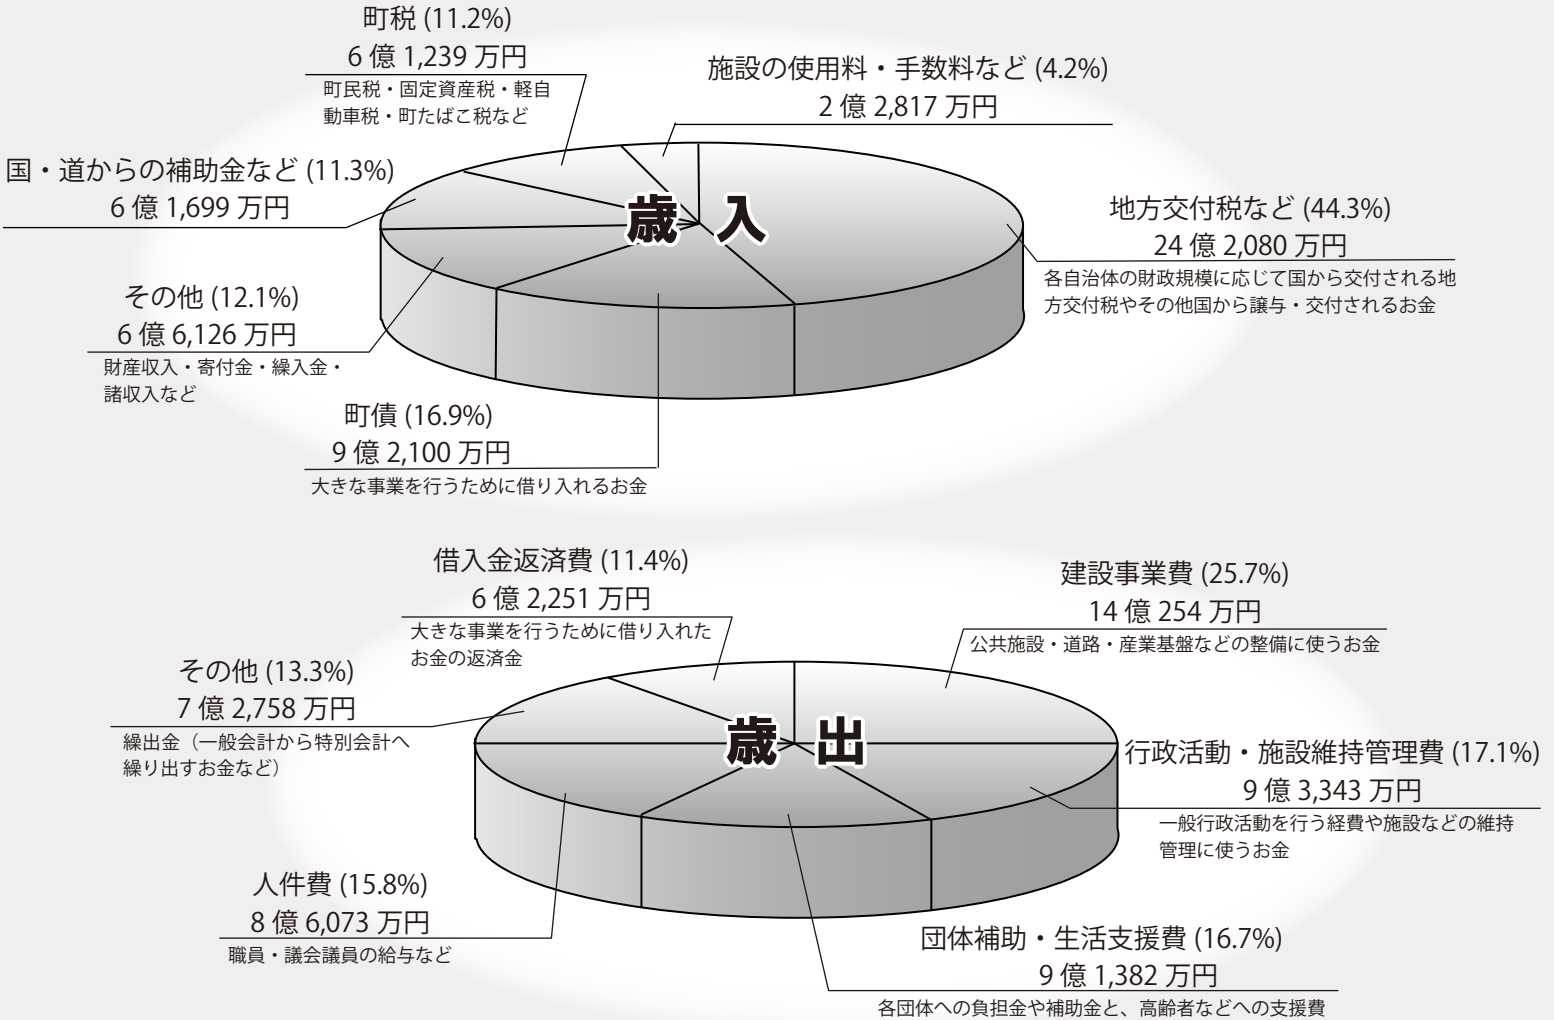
町税 (11.2%)
6 億 1,239 万円
町民税・固定資産税・軽自動車税・町たばこ税など

施設の使用料・手数料など (4.2%)
2 億 2,817 万円

国・道からの補助金など (11.3%)
6 億 1,699 万円

歳 入

地方交付税など (44.3%)
24 億 2,080 万円
各自治体の財政規模に応じて国から交付される地方交付税やその他国から譲与・交付されるお金

その他 (12.1%)
6 億 6,126 万円
財産収入・寄付金・繰入金・諸収入など

町債 (16.9%)
9 億 2,100 万円
大きな事業を行うために借り入れるお金

借入金返済費 (11.4%)
6 億 2,251 万円
大きな事業を行うために借り入れたお金の返済金

建設事業費 (25.7%)
14 億 254 万円
公共施設・道路・産業基盤などの整備に使うお金

その他 (13.3%)
7 億 2,758 万円
繰出金（一般会計から特別会計へ繰り出すお金など）

歳 出

行政活動・施設維持管理費 (17.1%)
9 億 3,343 万円
一般行政活動を行う経費や施設などの維持管理に使うお金

人件費 (15.8%)
8 億 6,073 万円
職員・議会議員の給与など

団体補助・生活支援費 (16.7%)
9 億 1,382 万円
各団体への負担金や補助金と、高齢者などへの支援費